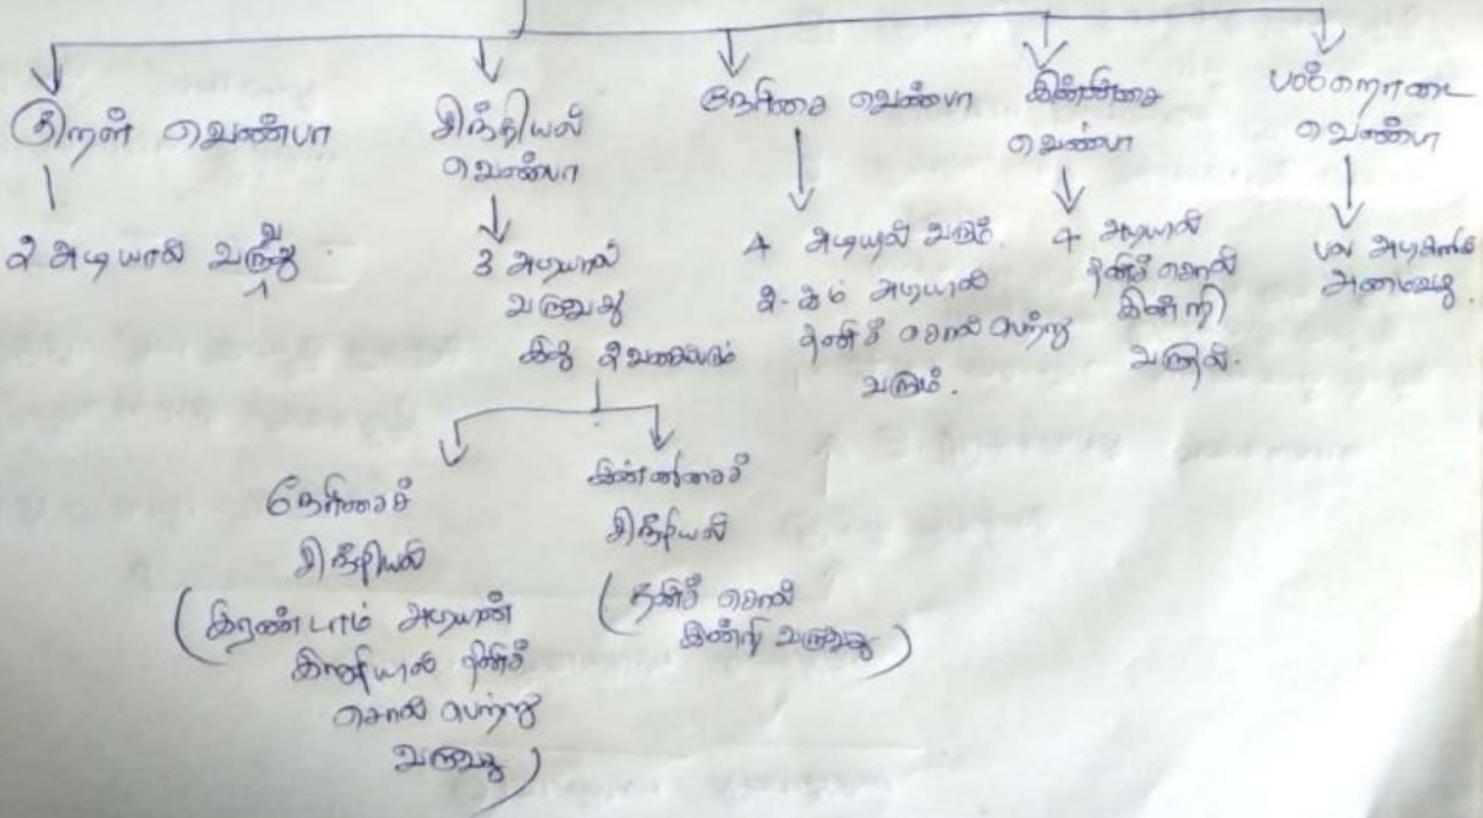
குறள் வெண்பா
2 அடியால் வரும்

சிந்தியல் வெண்பா
3 அடியால் வருவது
இரு வகைப்படும்

நேரிசைச் சிந்தியல்
(இரண்டாம் அடியின் இறுதியில் தனிச் சொல் பெற்று வருவது)

இன்னிசைச் சிந்தியல்
(தனிச் சொல் இன்றி வருவது)

நேரிசை வெண்பா
4 அடியால் வரும். 2-ம் அடியில் தனிச் சொல் பெற்று வரும்.

இன்னிசை வெண்பா
4 அடியால் தனிச் சொல் இன்றி வரும்.

பஃறொடை வெண்பா
பல அடிகளைக் கொண்டு அமைவது.